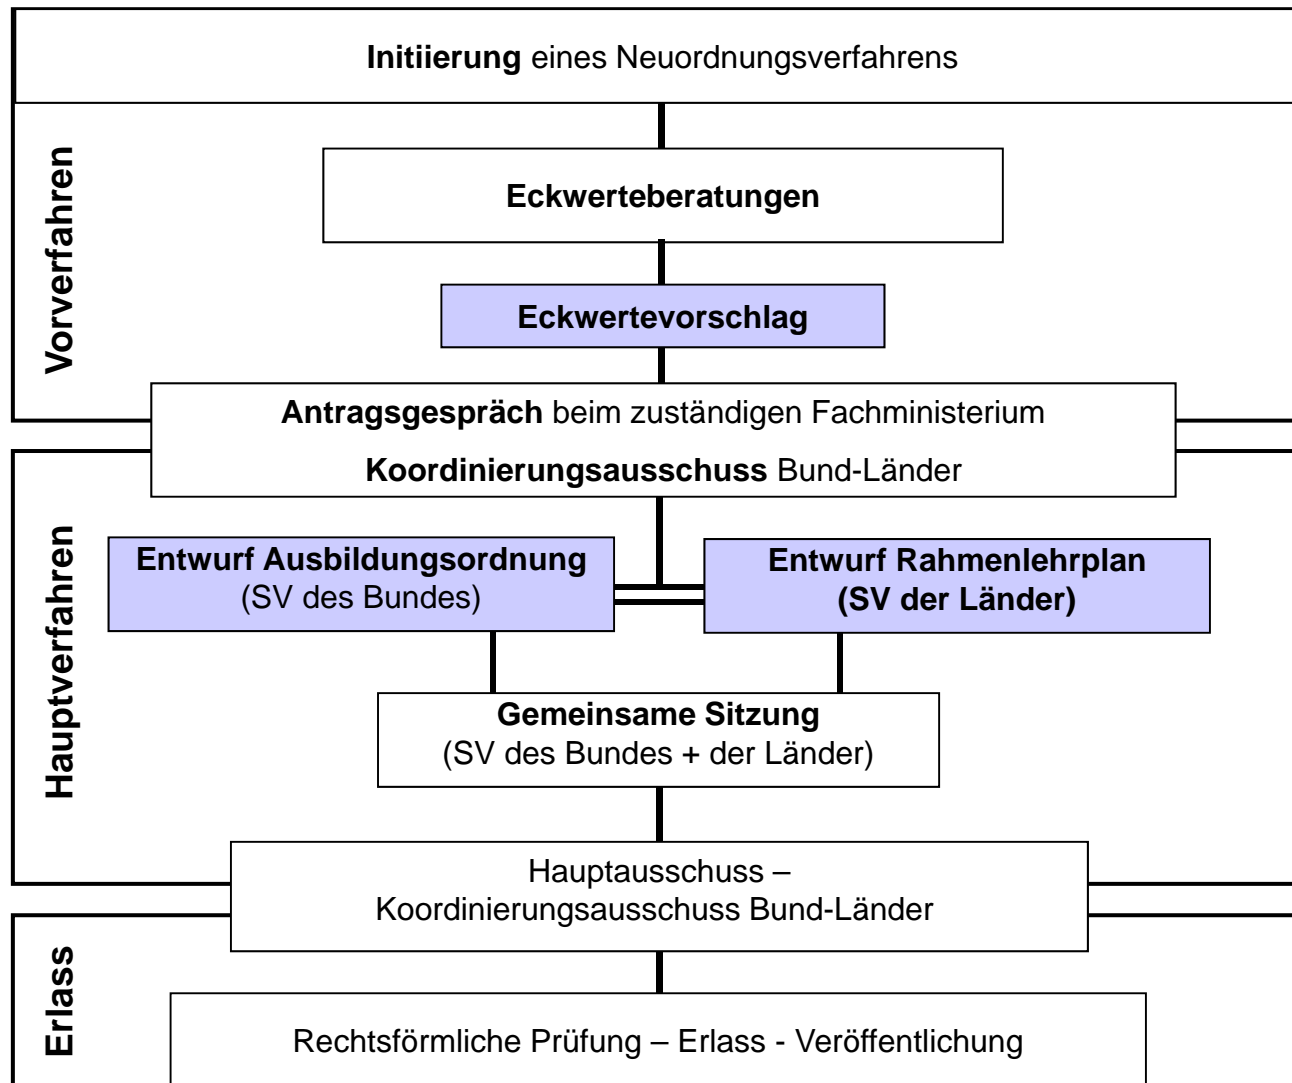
**Initiierung** eines Neuordnungsverfahrens

Vorverfahren

**Eckwerteberatungen**

**Eckwertevorschlag**

**Antragsgespräch** beim zuständigen Fachministerium

**Koordinierungsausschuss** Bund-Länder

Hauptverfahren

**Entwurf Ausbildungsordnung** (SV des Bundes)

**Entwurf Rahmenlehrplan (SV der Länder)**

**Gemeinsame Sitzung** (SV des Bundes + der Länder)

Hauptausschuss – Koordinierungsausschuss Bund-Länder

Erlass

Rechtsförmliche Prüfung – Erlass - Veröffentlichung